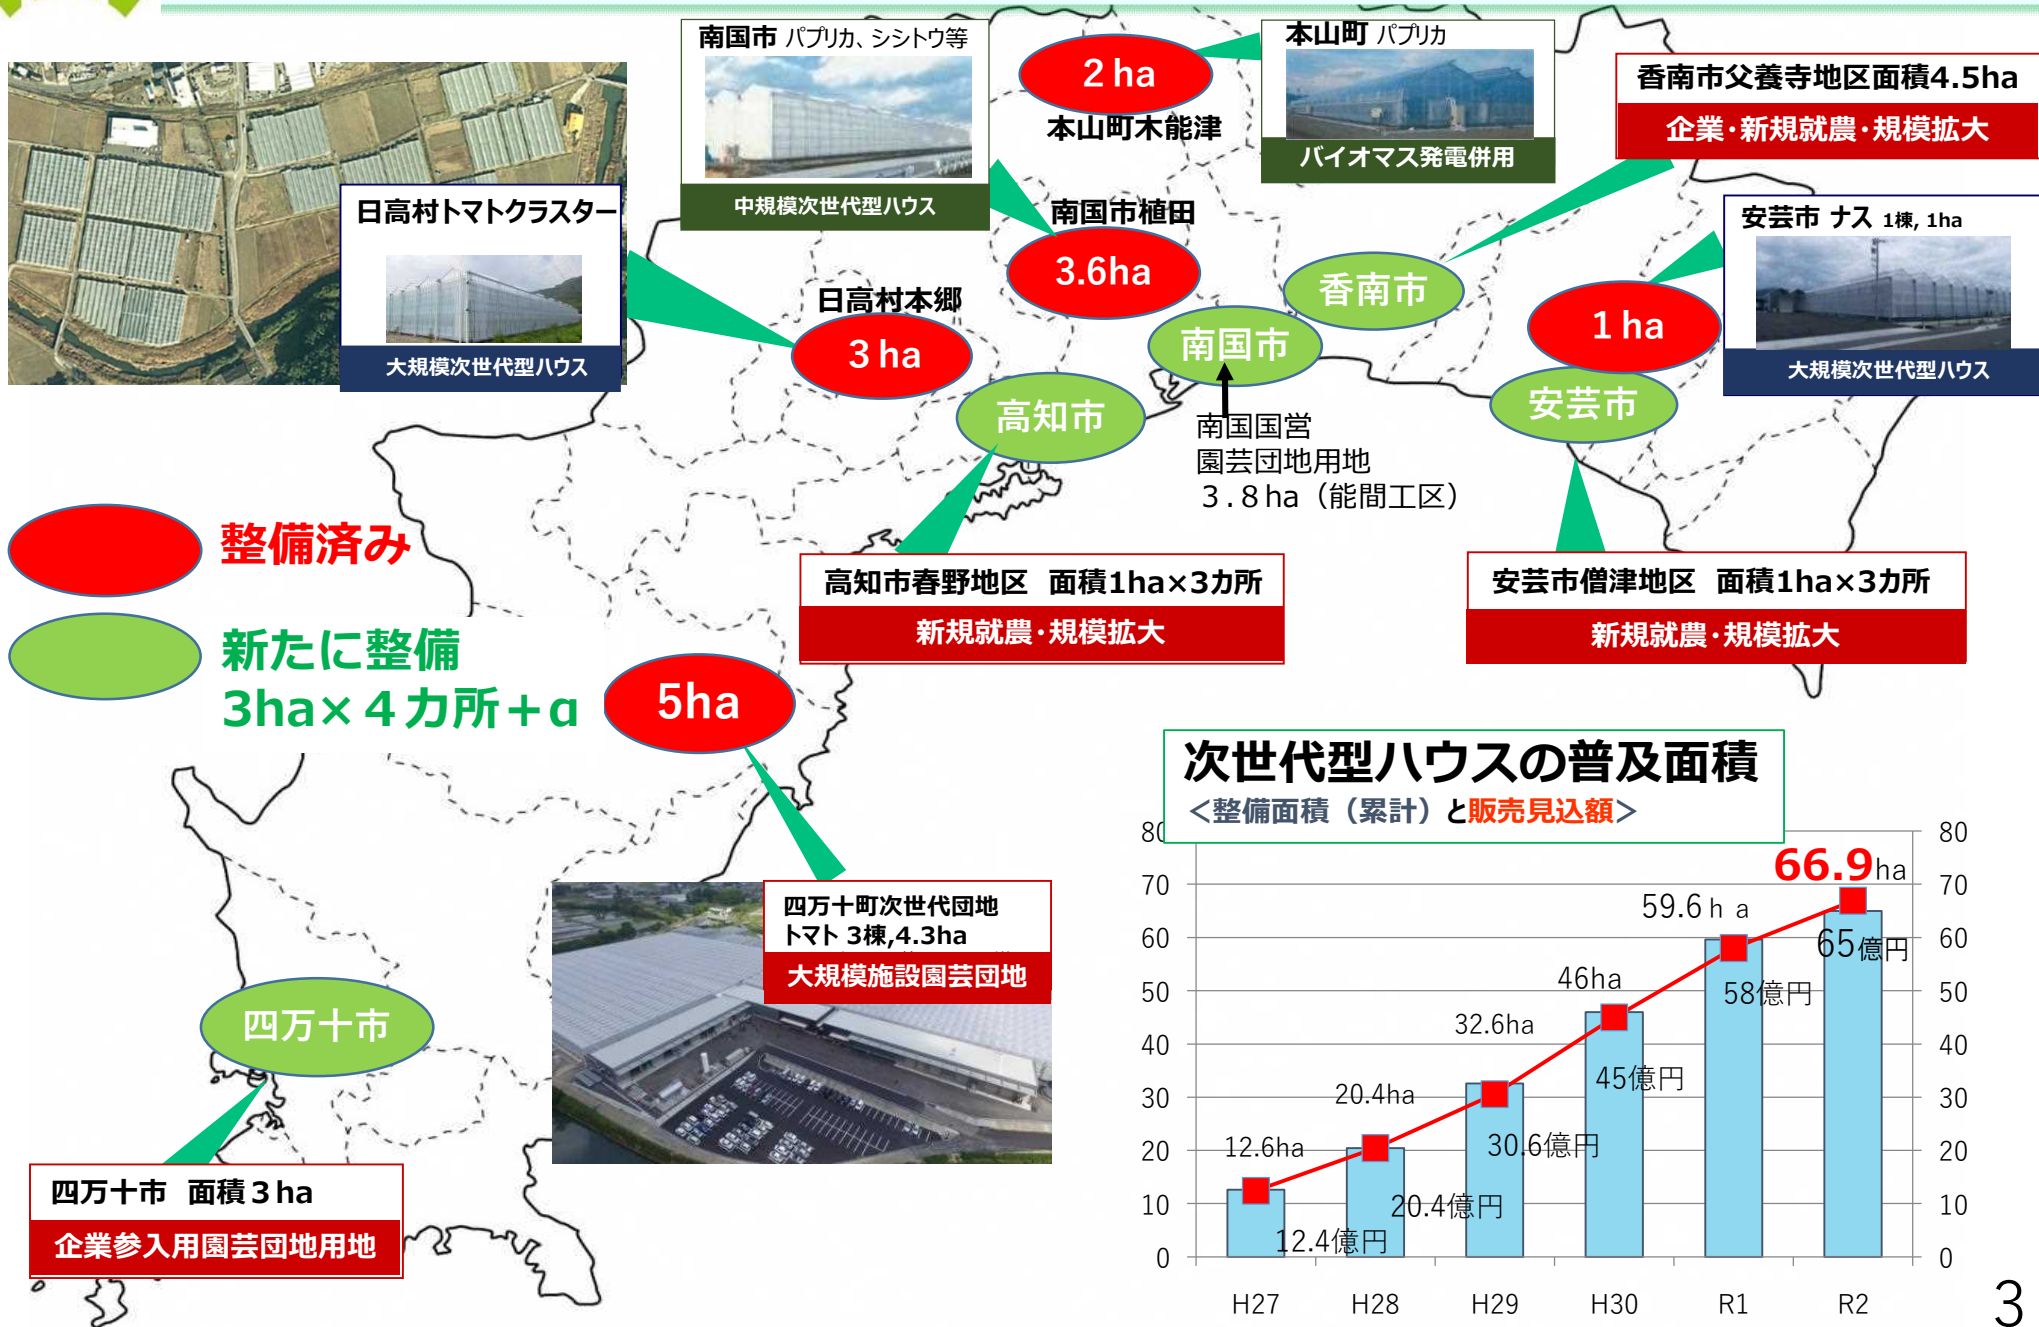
南国市 パプリカ、シシトウ等
中規模次世代型ハウス

2 ha
本山町木能津

本山町 パプリカ
バイオマス発電併用

香南市父養寺地区面積4.5ha
企業･新規就農･規模拡大

日高村トマトクラスター
大規模次世代型ハウス

南国市植田
3.6ha

安芸市 ナス 1棟, 1ha
大規模次世代型ハウス

日高村本郷
3 ha

香南市
南国市
1 ha
高知市
安芸市

南国国営
園芸団地用地
３.８ha（能間工区）

整備済み

新たに整備
3ha×４カ所＋α

高知市春野地区　面積1ha×3カ所
新規就農･規模拡大

安芸市僧津地区　面積1ha×3カ所
新規就農･規模拡大

5ha

次世代型ハウスの普及面積
＜整備面積（累計）と販売見込額＞

四万十町次世代団地
トマト 3棟,4.3ha
大規模施設園芸団地

四万十市

四万十市　面積３ha
企業参入用園芸団地用地

| | H27 | H28 | H29 | H30 | R1 | R2 |
|---|---|---|---|---|---|---|
| 面積 | 12.6ha | 20.4ha | 32.6ha | 46ha | 59.6ｈａ | 66.9ha |
| 販売見込額 | 12.4億円 | 20.4億円 | 30.6億円 | 45億円 | 58億円 | 65億円 |

80 70 60 50 40 30 20 10 0

3